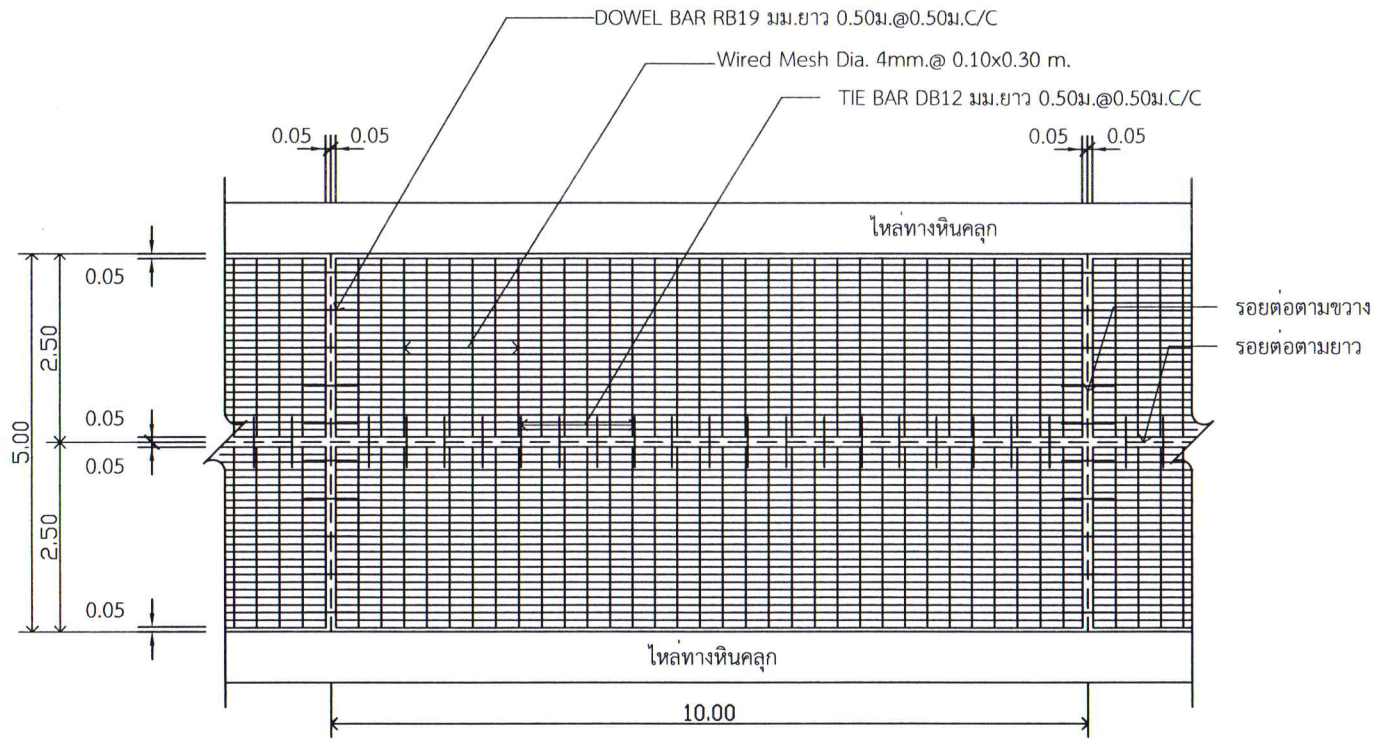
DOWEL BAR RB19 มม.ยาว 0.50ม.@0.50ม.C/C

Wired Mesh Dia. 4mm.@ 0.10x0.30 m.

TIE BAR DB12 มม.ยาว 0.50ม.@0.50ม.C/C

0.05 0.05

0.05 0.05

ไหล่ทางหินคลุก

0.05

2.50

5.00

0.05

0.05

2.50

0.05

รอยต่อตามขวาง

รอยต่อตามยาว

ไหล่ทางหินคลุก

10.00